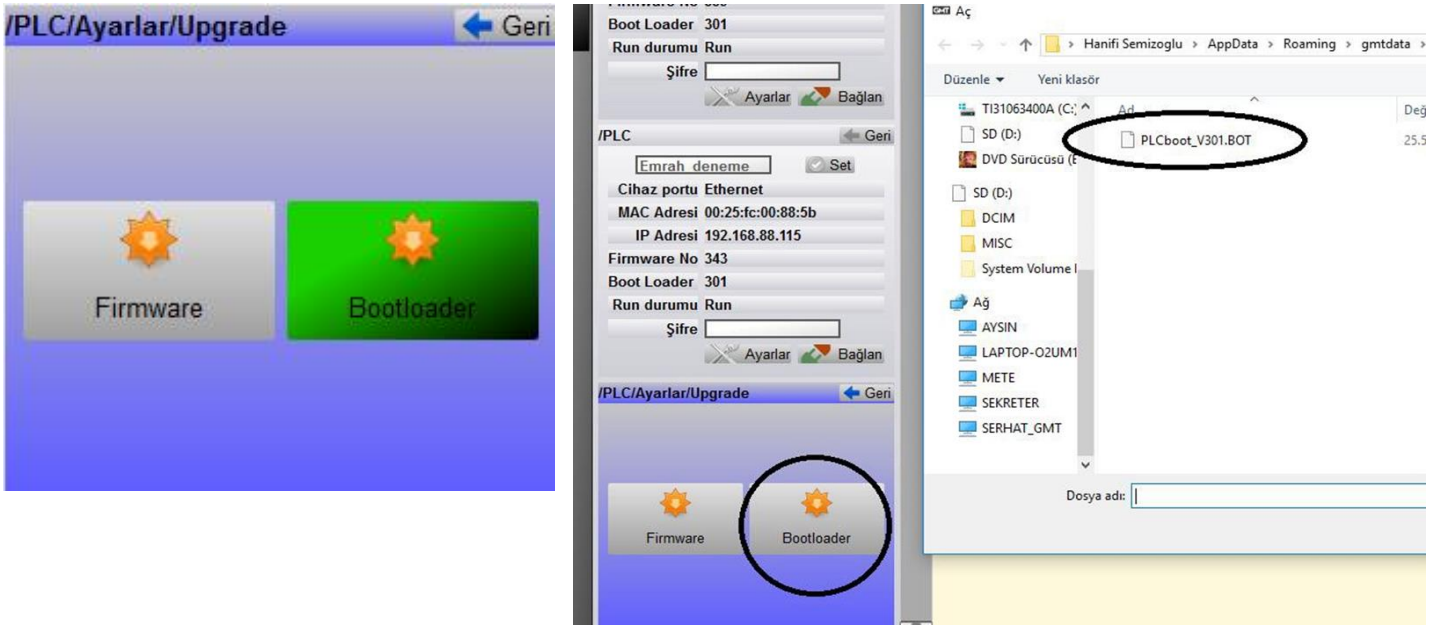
/PLC/Ayarlar/Upgrade
Geri

Firmware
Bootloader

Firmware No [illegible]
Boot Loader 301
Run durumu Run
Şifre
Ayarlar
Bağlan

/PLC
Geri
Emrah_deneme
Set
Cihaz portu Ethernet
MAC Adresi 00:25:fc:00:88:5b
IP Adresi 192.168.88.115
Firmware No 343
Boot Loader 301
Run durumu Run
Şifre
Ayarlar
Bağlan

/PLC/Ayarlar/Upgrade
Geri
Firmware
Bootloader

Aç
Hanifi Semizoglu › AppData › Roaming › gmtdata ›
Düzenle ▾
Yeni klasör
TI31063400A (C:)
SD (D:)
DVD Sürücüsü (E
SD (D:)
DCIM
MISC
System Volume I
Ağ
AYSIN
LAPTOP-O2UM1
METE
SEKRETER
SERHAT_GMT
Ad
Değ
PLCboot_V301.BOT
25.5
Dosya adı: